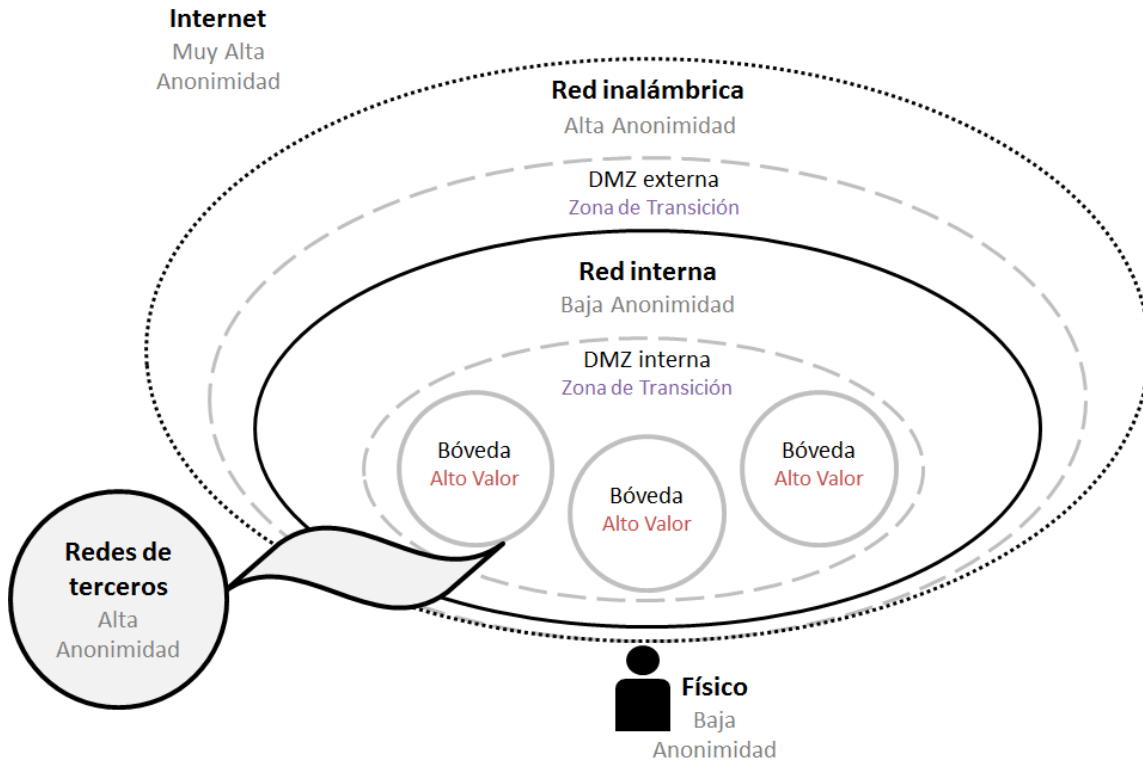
Internet
Muy Alta
Anonimidad

Red inalámbrica
Alta Anonimidad

DMZ externa
Zona de Transición

Red interna
Baja Anonimidad

DMZ interna
Zona de Transición

Bóveda
Alto Valor

Bóveda
Alto Valor

Bóveda
Alto Valor

Redes de terceros
Alta
Anonimidad

Físico
Baja
Anonimidad